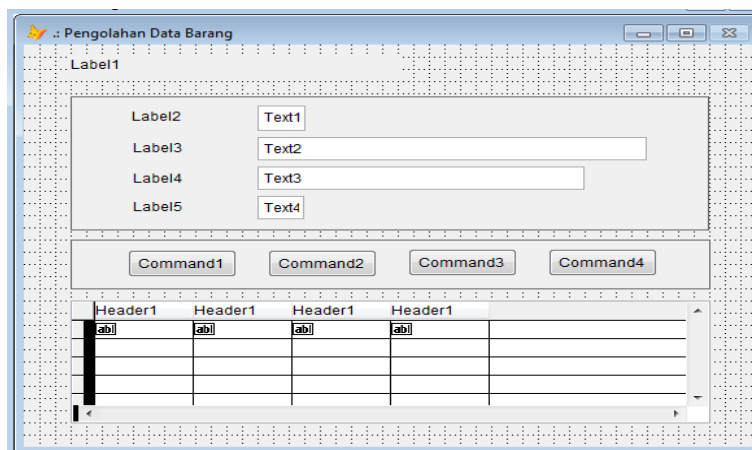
.: Pengolahan Data Barang

Label1

Label2 Text1

Label3 Text2

Label4 Text3

Label5 Text4

Command1 Command2 Command3 Command4

| Header1 | Header1 | Header1 | Header1 |
|---|---|---|---|
| abl | abl | abl | abl |
| | | | |
| | | | |
| | | | |
| | | | |